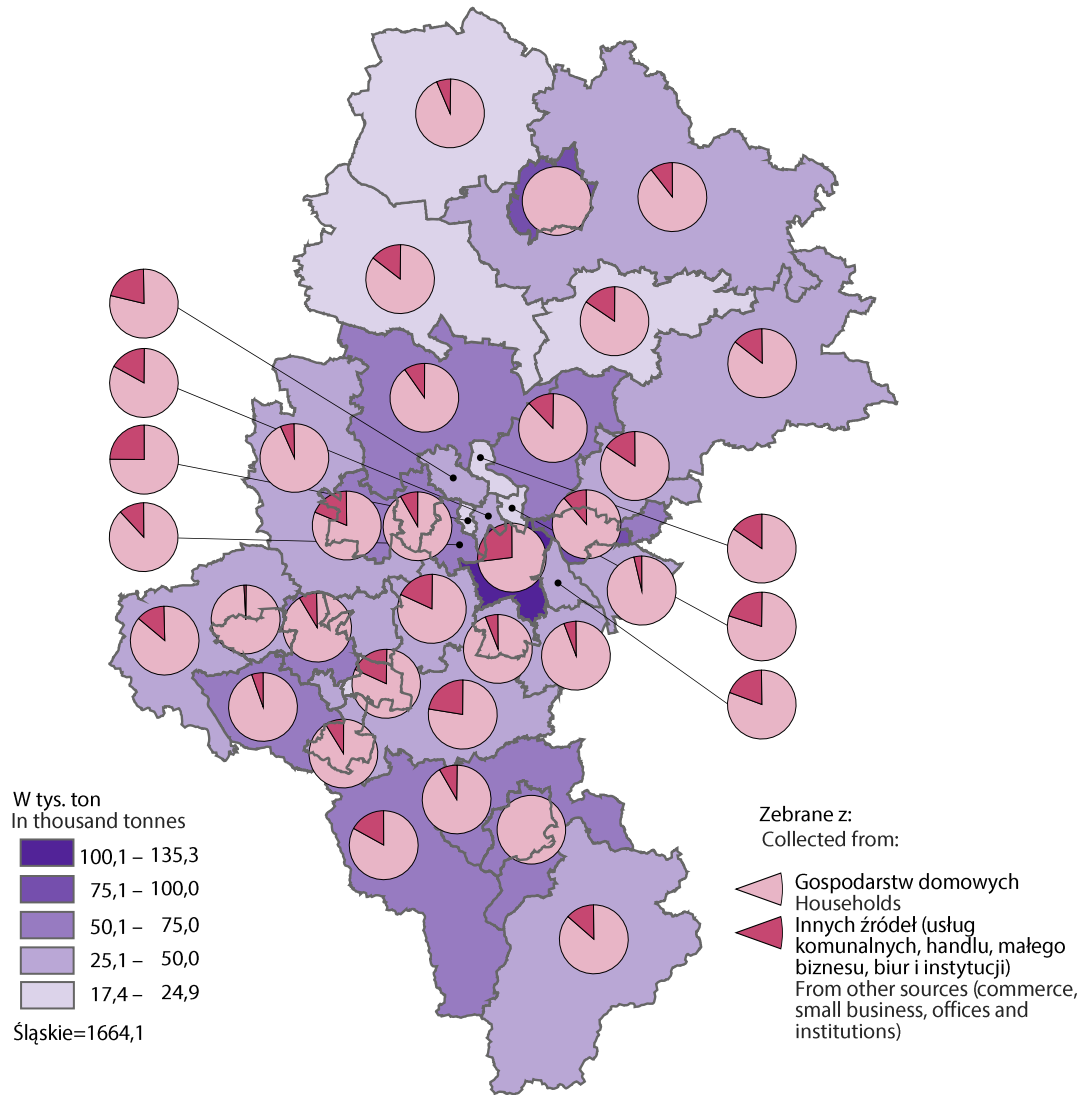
W tys. ton
In thousand tonnes

100,1 – 135,3
75,1 – 100,0
50,1 – 75,0
25,1 – 50,0
17,4 – 24,9

Śląskie=1664,1

Zebrane z:
Collected from:

Gospodarstw domowych
Households

Innych źródeł (usług komunalnych, handlu, małego biznesu, biur i instytucji)
From other sources (commerce, small business, offices and institutions)